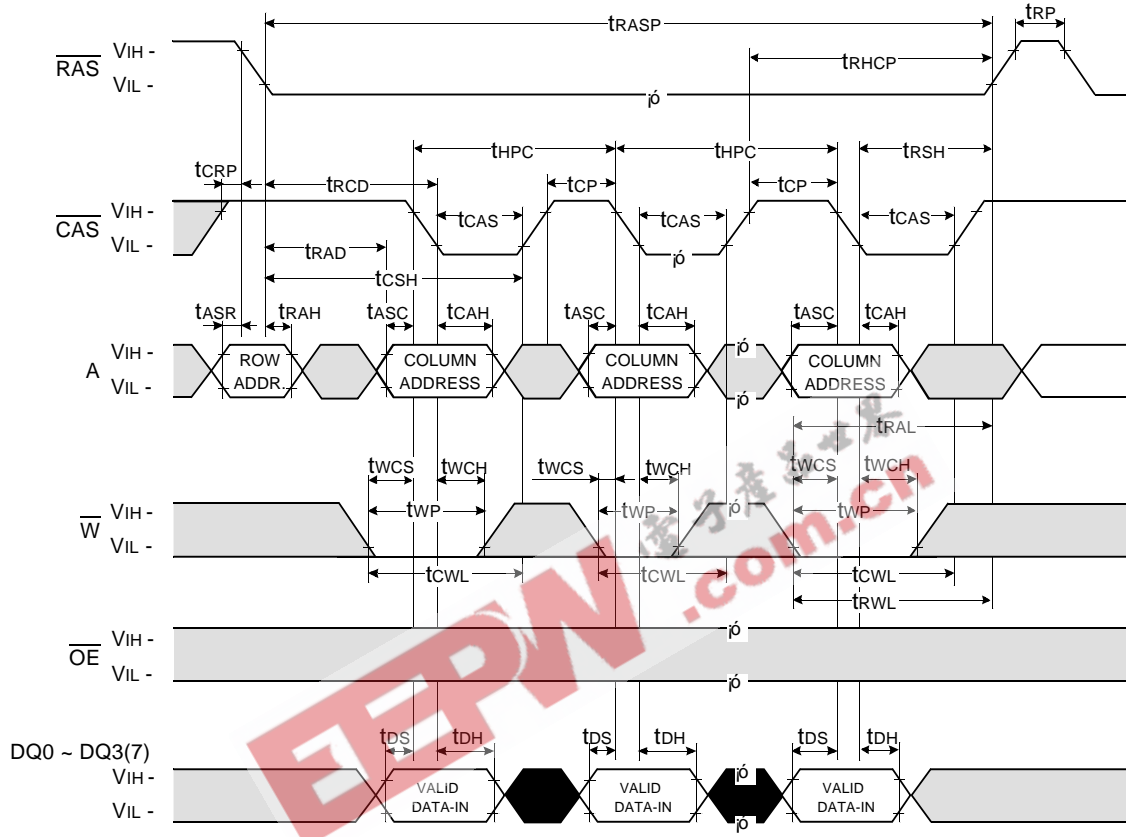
$t_{RASP}$ $t_{RP}$

$\overline{RAS}$ VIH - VIL -

$t_{RHCP}$

ıó

$t_{HPC}$ $t_{HPC}$ $t_{RSH}$

$t_{CRP}$ $t_{RCD}$ $t_{CP}$ $t_{CP}$

$\overline{CAS}$ VIH - VIL -

$t_{CAS}$ $t_{CAS}$ $t_{CAS}$

$t_{RAD}$ ıó

$t_{CSH}$

$t_{ASR}$ $t_{RAH}$ $t_{ASC}$ $t_{CAH}$ $t_{ASC}$ $t_{CAH}$ $t_{ASC}$ $t_{CAH}$

A VIH - VIL -

ROW ADDR. COLUMN ADDRESS COLUMN ADDRESS ıó COLUMN ADDRESS ıó

$t_{RAL}$

$t_{WCS}$ $t_{WCH}$ $t_{WCS}$ $t_{WCH}$ $t_{WCS}$ $t_{WCH}$

$\overline{W}$ VIH - VIL -

$t_{WP}$ $t_{WP}$ ıó $t_{WP}$

$t_{CWL}$ $t_{CWL}$ $t_{CWL}$

$t_{RWL}$

$\overline{OE}$ VIH - VIL -

ıó

ıó

DQ0 ~ DQ3(7)

$t_{DS}$ $t_{DH}$ $t_{DS}$ $t_{DH}$ $t_{DS}$ $t_{DH}$

VIH - VIL -

VALID DATA-IN VALID DATA-IN ıó VALID DATA-IN ıó

EEPW .com.cn 电子产品世界